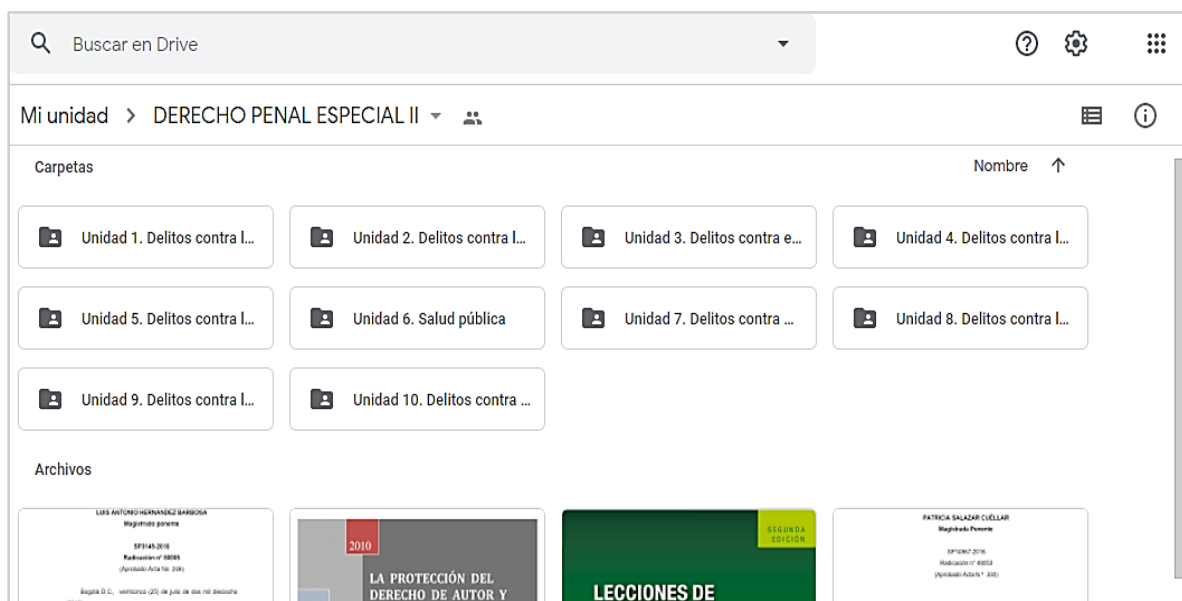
Buscar en Drive

Mi unidad > DERECHO PENAL ESPECIAL II

Carpetas

Nombre ↑

Unidad 1. Delitos contra l...

Unidad 2. Delitos contra l...

Unidad 3. Delitos contra e...

Unidad 4. Delitos contra l...

Unidad 5. Delitos contra l...

Unidad 6. Salud pública

Unidad 7. Delitos contra ...

Unidad 8. Delitos contra l...

Unidad 9. Delitos contra l...

Unidad 10. Delitos contra ...

Archivos

LUIS ANTONIO HERNÁNDEZ BARBOSA
Magistrado ponente
SP3145-2018
Radicación n° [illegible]
(Aprobado Acta No. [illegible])
Bogotá D.C., veinticinco (25) de julio de dos mil dieciocho

2010
LA PROTECCIÓN DEL DERECHO DE AUTOR Y

SEGUNDA EDICIÓN
LECCIONES DE

PATRICIA SALAZAR CUÉLLAR
Magistrada Ponente
SP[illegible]-2016
Radicación n° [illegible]
(Aprobado Acta N° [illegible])